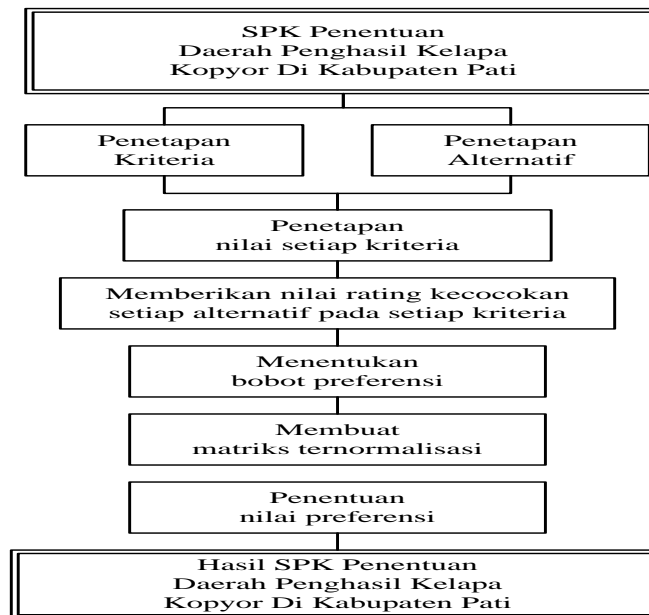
SPK Penentuan
Daerah Penghasil Kelapa
Kopyor Di Kabupaten Pati

Penetapan
Kriteria

Penetapan
Alternatif

Penetapan
nilai setiap kriteria

Memberikan nilai rating kecocokan
setiap alternatif pada setiap kriteria

Menentukan
bobot preferensi

Membuat
matriks ternormalisasi

Penentuan
nilai preferensi

Hasil SPK Penentuan
Daerah Penghasil Kelapa
Kopyor Di Kabupaten Pati